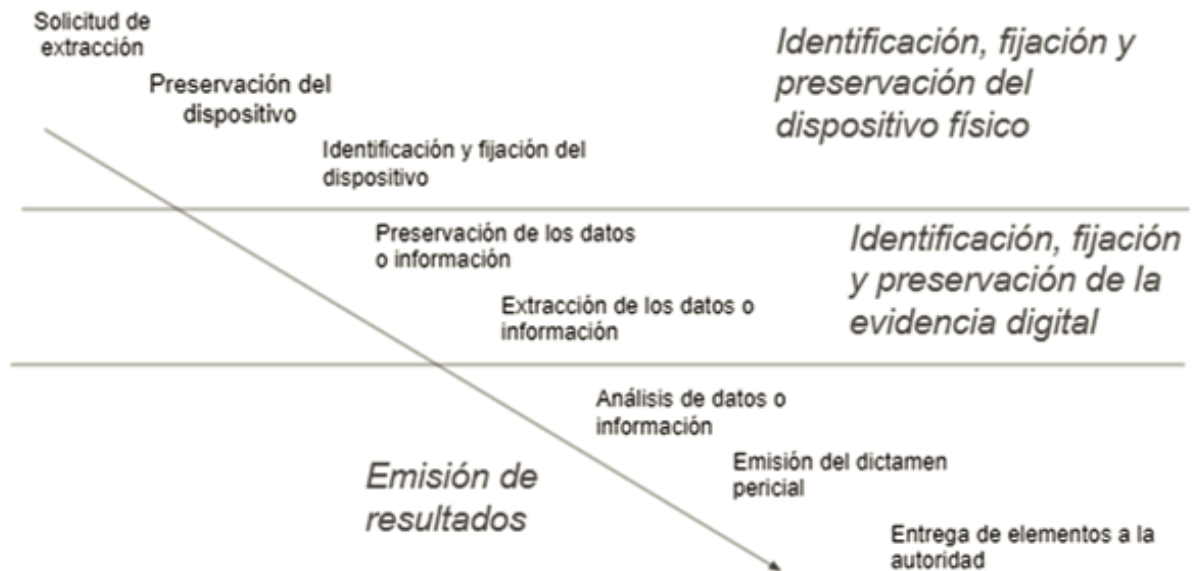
Solicitud de extracción

Preservación del dispositivo

Identificación y fijación del dispositivo

Identificación, fijación y preservación del dispositivo físico

Preservación de los datos o información

Extracción de los datos o información

Identificación, fijación y preservación de la evidencia digital

Análisis de datos o información

Emisión del dictamen pericial

Emisión de resultados

Entrega de elementos a la autoridad